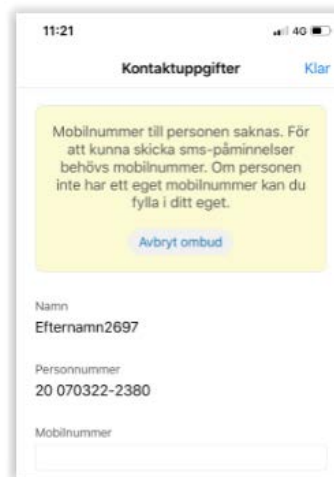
11:21

40

Kontaktuppgifter

Klar

Mobilnummer till personen saknas. För att kunna skicka sms-påminnelser behövs mobilnummer. Om personen inte har ett eget mobilnummer kan du fylla i ditt eget.

Avbryt ombud

Namn
Efternamn2697

Personnummer
20 070322-2380

Mobilnummer